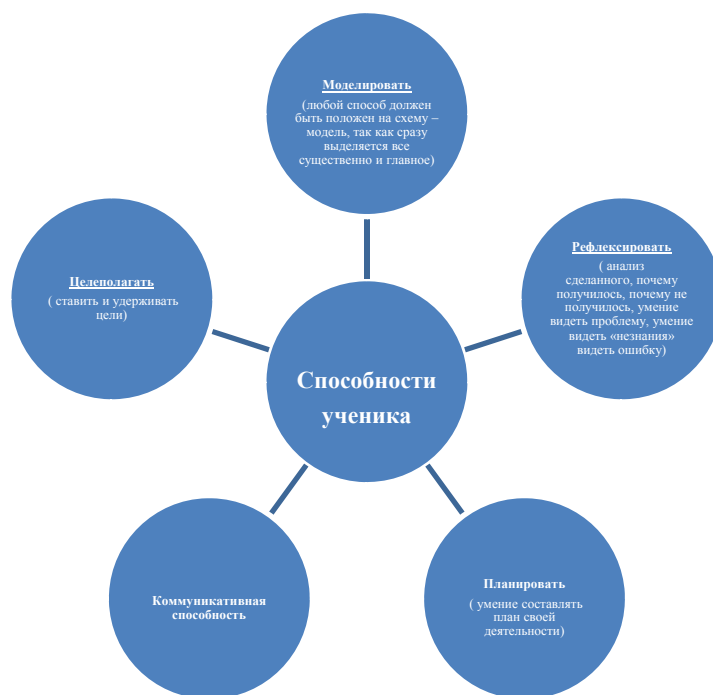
Моделировать
(любой способ должен быть положен на схему – модель, так как сразу выделяется все существенно и главное)

Целеполагать
( ставить и удерживать цели)

Рефлексировать
( анализ сделанного, почему получилось, почему не получилось, умение видеть проблему, умение видеть «незнания» видеть ошибку)

Способности ученика

Коммуникативная способность

Планировать
( умение составлять план своей деятельности)